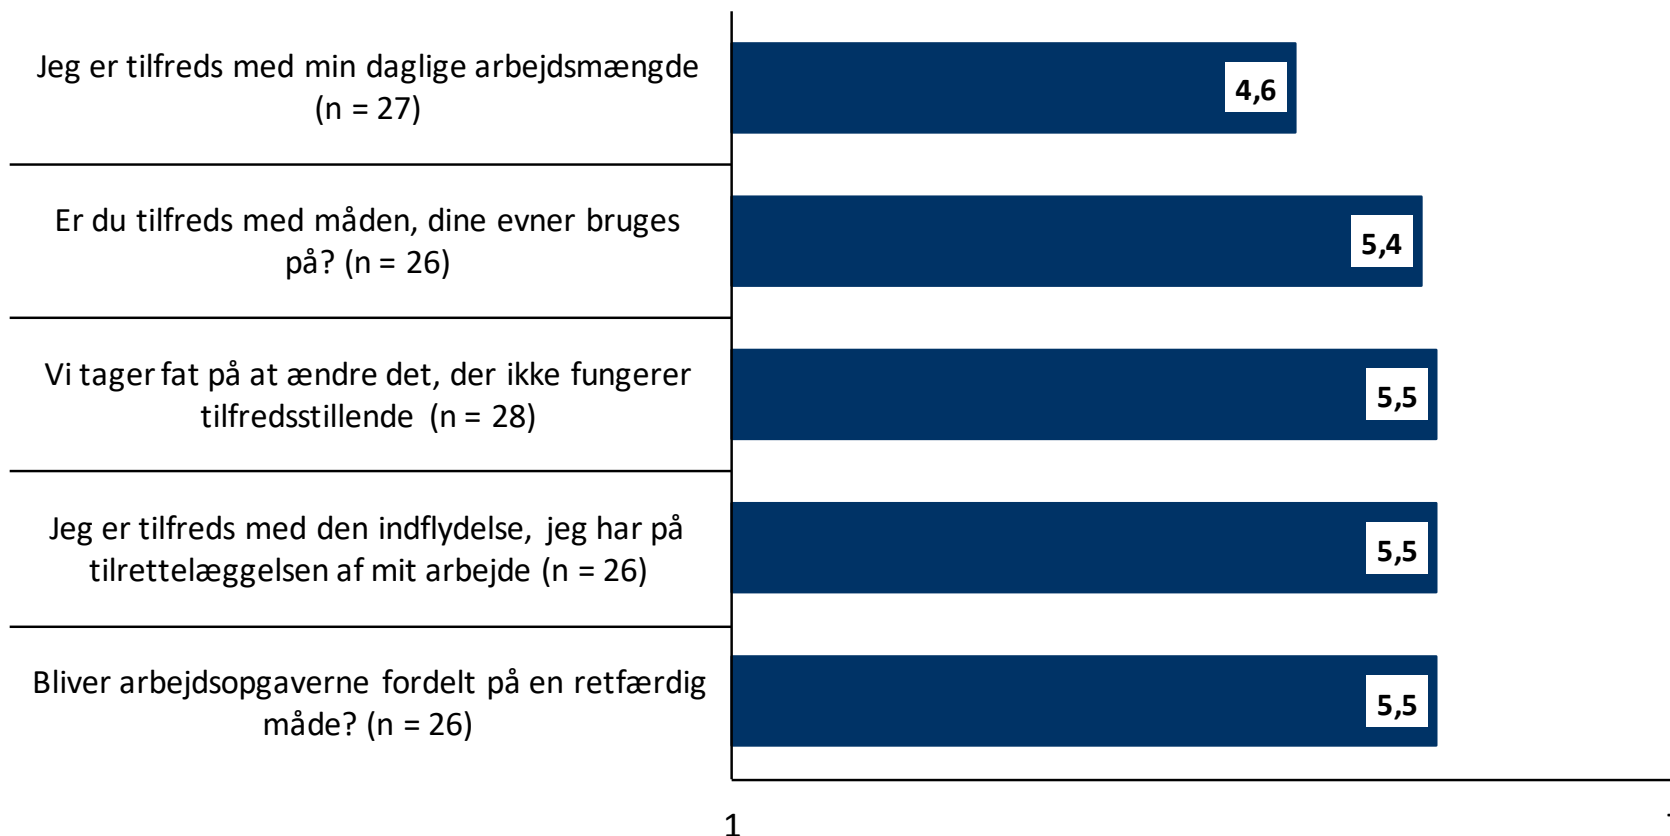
Jeg er tilfreds med min daglige arbejdsmængde (n = 27)

4,6

Er du tilfreds med måden, dine evner bruges på? (n = 26)

5,4

Vi tager fat på at ændre det, der ikke fungerer tilfredsstillende (n = 28)

5,5

Jeg er tilfreds med den indflydelse, jeg har på tilrettelæggelsen af mit arbejde (n = 26)

5,5

Bliver arbejdsopgaverne fordelt på en retfærdig måde? (n = 26)

5,5

1